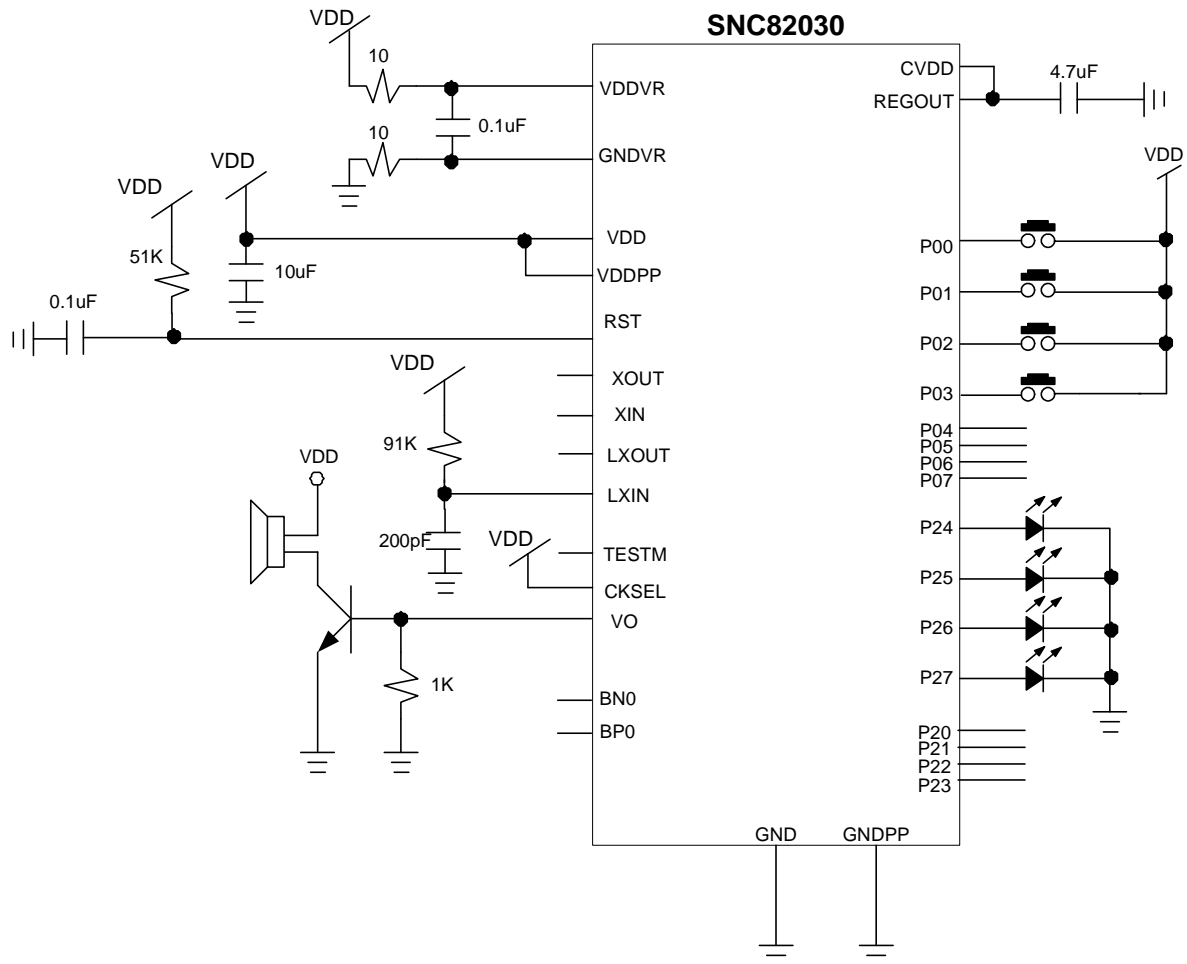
SNC82030

VDD
10
VDDVR
0.1uF
10
GNDVR
CVDD
REGOUT
4.7uF

VDD
VDD
51K
10uF
VDD
VDDPP
0.1uF
RST
VDD
P00
P01
P02
P03

VDD
XOUT
XIN
91K
LXOUT
VDD
LXIN
200pF
VDD
TESTM
CKSEL
VO
1K
BN0
BP0

P04
P05
P06
P07
P24
P25
P26
P27
P20
P21
P22
P23

GND
GNDPP